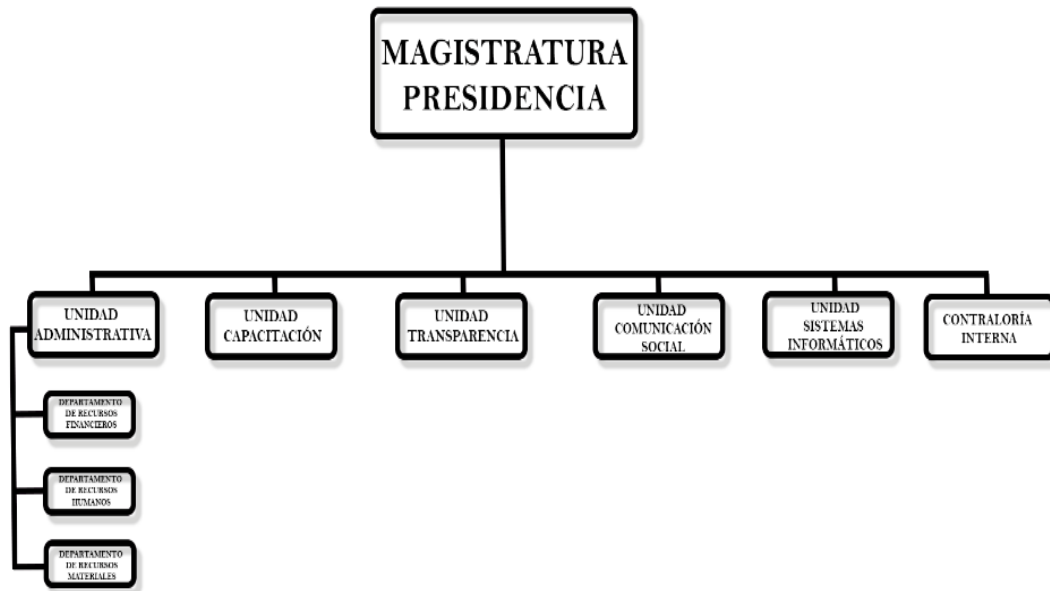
MAGISTRATURA PRESIDENCIA

UNIDAD ADMINISTRATIVA

UNIDAD CAPACITACIÓN

UNIDAD TRANSPARENCIA

UNIDAD COMUNICACIÓN SOCIAL

UNIDAD SISTEMAS INFORMÁTICOS

CONTRALORÍA INTERNA

DEPARTAMENTO DE RECURSOS FINANCIEROS

DEPARTAMENTO DE RECURSOS HUMANOS

DEPARTAMENTO DE RECURSOS MATERIALES